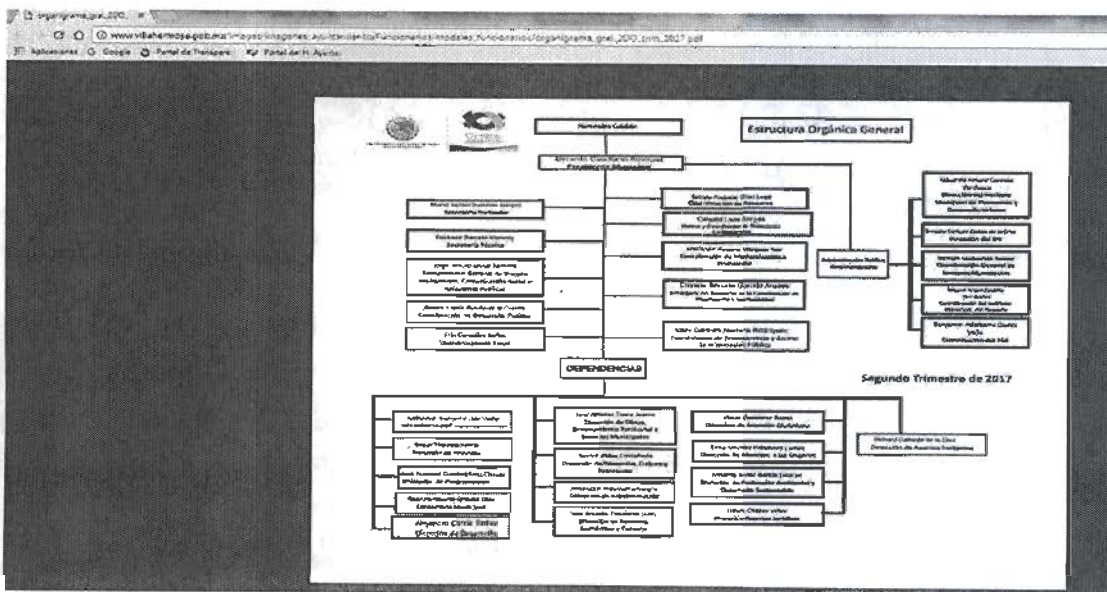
organigrama_gral_20... ×

www.villahermosa.gob.mx/images/imagenes_ayuntamiento/funcionarios/modelos_funcionarios/organigrama_gral_2017_trim_2017.pdf

Aplicaciones Google Portal de Transparencia Portal del H. Ayunta...

Estructura Orgánica General

Honorable Cabildo

Gerardo Gaudiano Rovirosa
Presidente Municipal

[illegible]
Secretaría Particular

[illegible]
Secretaría Técnica

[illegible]

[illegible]

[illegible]

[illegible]

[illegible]

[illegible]

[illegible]

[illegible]

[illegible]

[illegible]

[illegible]

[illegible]

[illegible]

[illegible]

DEPENDENCIAS

Segundo Trimestre de 2017

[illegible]

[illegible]

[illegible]

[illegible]

Alejandro Cortés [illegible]
Dirección de Desarrollo

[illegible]

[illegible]

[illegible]

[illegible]

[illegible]

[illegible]

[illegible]

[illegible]

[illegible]

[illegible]